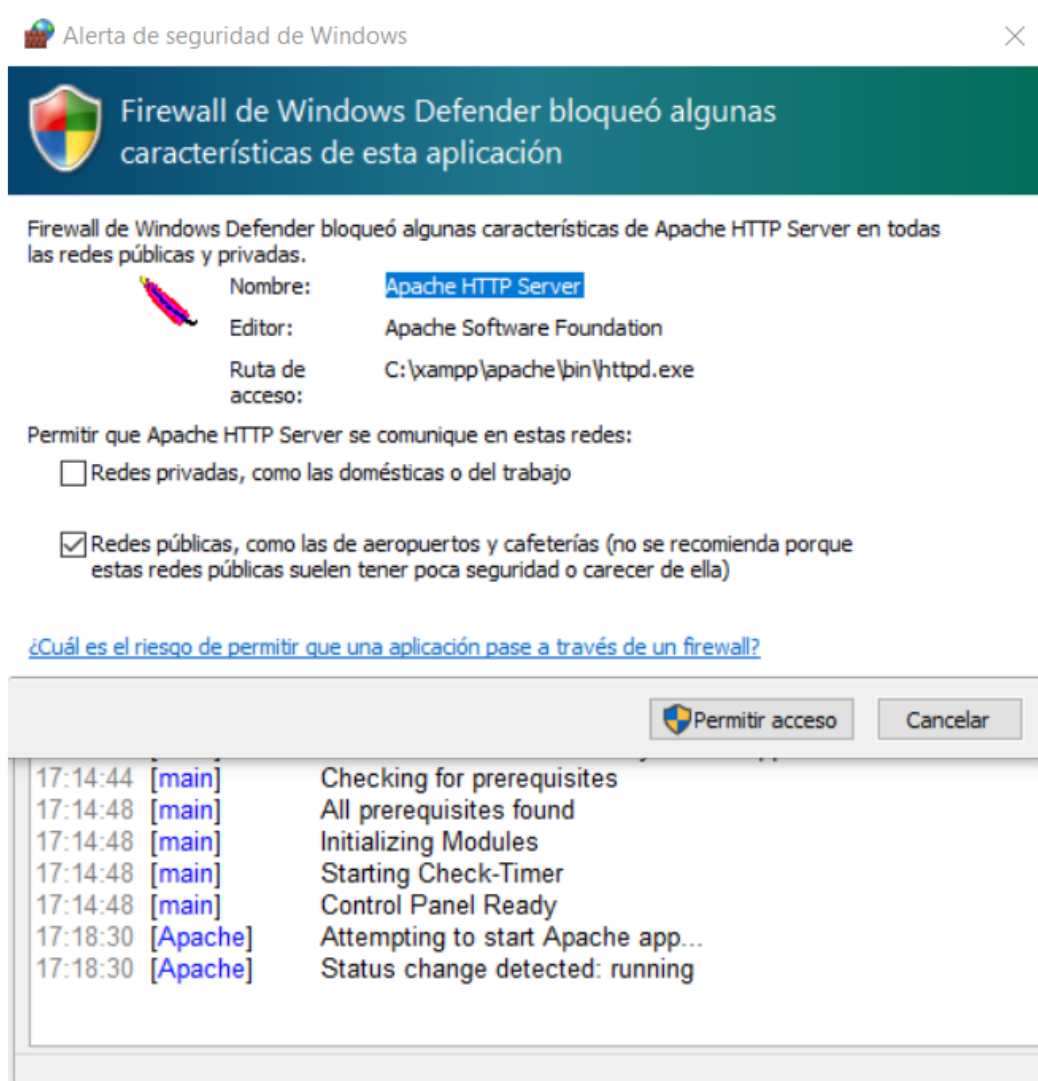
Alerta de seguridad de Windows

Firewall de Windows Defender bloqueó algunas características de esta aplicación

Firewall de Windows Defender bloqueó algunas características de Apache HTTP Server en todas las redes públicas y privadas.

Nombre: Apache HTTP Server
Editor: Apache Software Foundation
Ruta de acceso: C:\xampp\apache\bin\httpd.exe

Permitir que Apache HTTP Server se comunique en estas redes:

Redes privadas, como las domésticas o del trabajo

Redes públicas, como las de aeropuertos y cafeterías (no se recomienda porque estas redes públicas suelen tener poca seguridad o carecer de ella)

¿Cuál es el riesgo de permitir que una aplicación pase a través de un firewall?

Permitir acceso
Cancelar

17:14:44 [main] Checking for prerequisites
17:14:48 [main] All prerequisites found
17:14:48 [main] Initializing Modules
17:14:48 [main] Starting Check-Timer
17:14:48 [main] Control Panel Ready
17:18:30 [Apache] Attempting to start Apache app...
17:18:30 [Apache] Status change detected: running